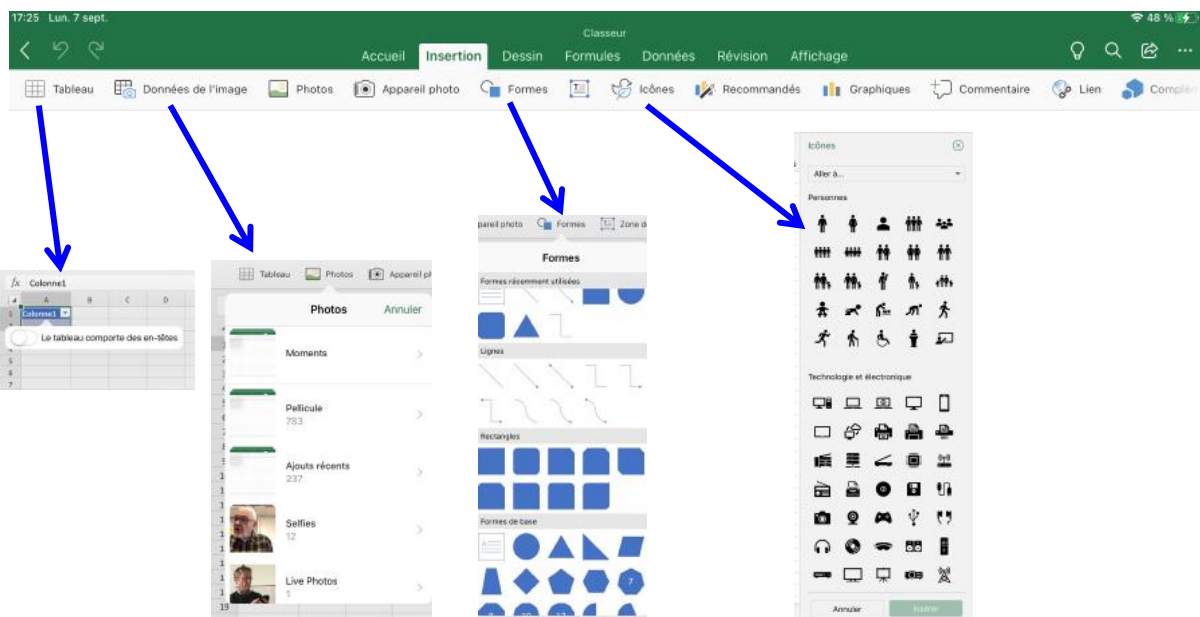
17:25 Lun. 7 sept.

Classeur

48 %

Accueil Insertion Dessin Formules Données Révision Affichage

Tableau Données de l'image Photos Appareil photo Formes Icônes Recommandés Graphiques Commentaire Lien Complé

fx Colonne1

| | A | B | C | D |
|---|---|---|---|---|
| 1 | Colonne1 | | | |

Le tableau comporte des en-têtes

Tableau Photos Appareil ph

Photos Annuler

Moments

Pellicule
783

Ajouts récents
237

Selfies
12

Live Photos
1

pareil photo Formes Zone d

Formes

Formes récemment utilisées

Lignes

Rectangles

Formes de base

Icônes

Aller à...

Personnes

Technologie et électronique

Annuler Insérer